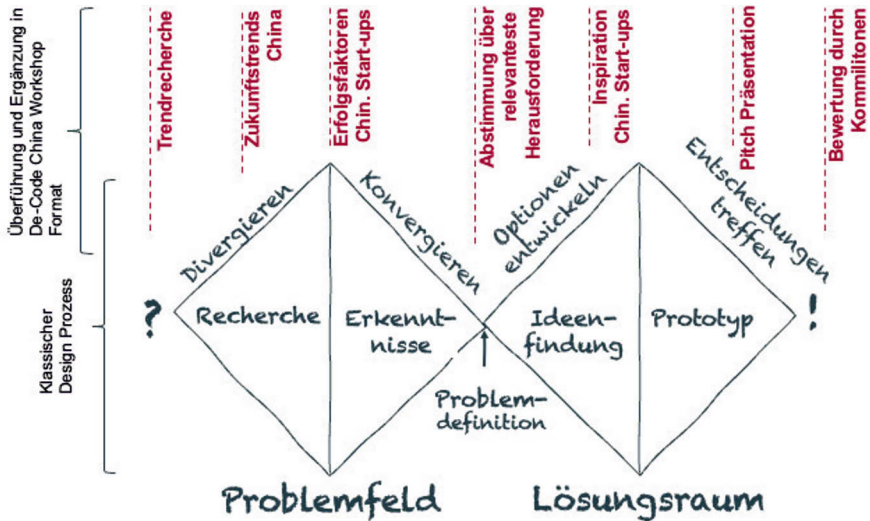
Überführung und Ergänzung in De-Code China Workshop Format

Trendrecherche

Zukunftstrends China

Erfolgsfaktoren Chin. Start-ups

Abstimmung über relevanteste Herausforderung

Inspiration Chin. Start-ups

Pitch Präsentation

Bewertung durch Kommilitonen

Klassischer Design Prozess

Divergieren

Konvergieren

Optionen entwickeln

Entscheidungen treffen

?

Recherche

Erkenntnisse

Ideenfindung

Prototyp

!

Problemdefinition

Problemfeld

Lösungsraum